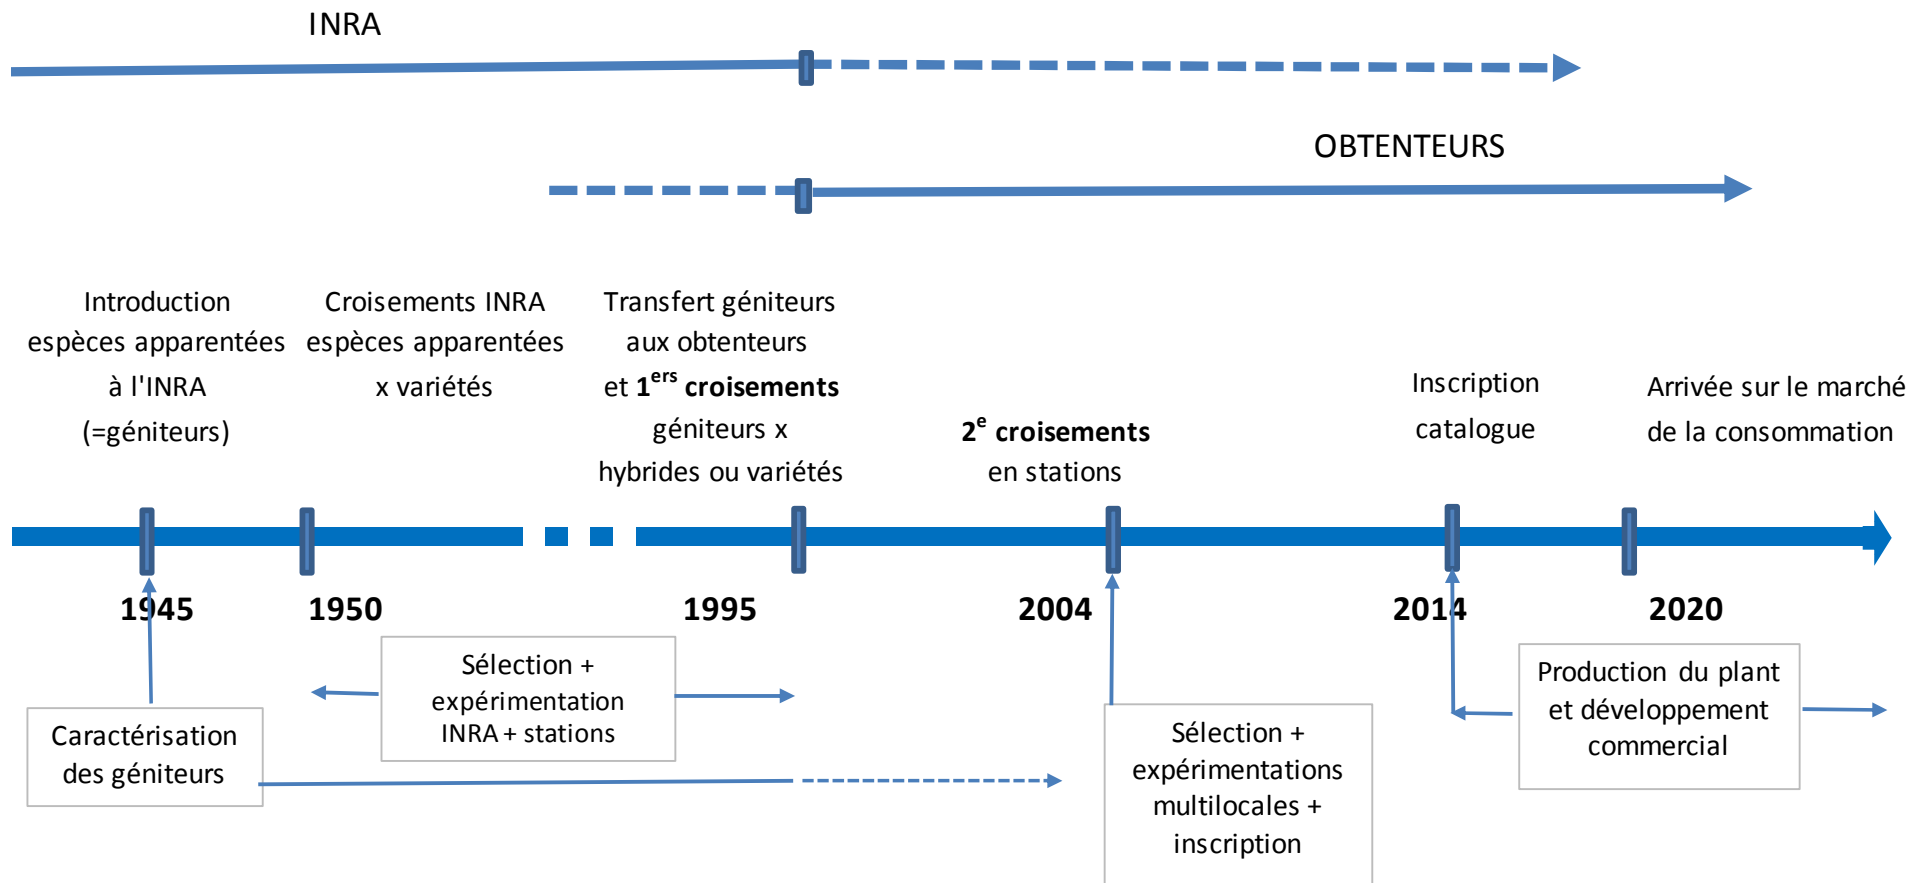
INRA

OBTENTEURS

Introduction espèces apparentées à l'INRA (=géniteurs)

Croisements INRA espèces apparentées x variétés

Transfert géniteurs aux obtenteurs et 1$^{ers}$ **croisements** géniteurs x hybrides ou variétés

2$^{e}$ **croisements** en stations

Inscription catalogue

Arrivée sur le marché de la consommation

1945

1950

1995

2004

2014

2020

Caractérisation des géniteurs

Sélection + expérimentation INRA + stations

Sélection + expérimentations multilocales + inscription

Production du plant et développement commercial